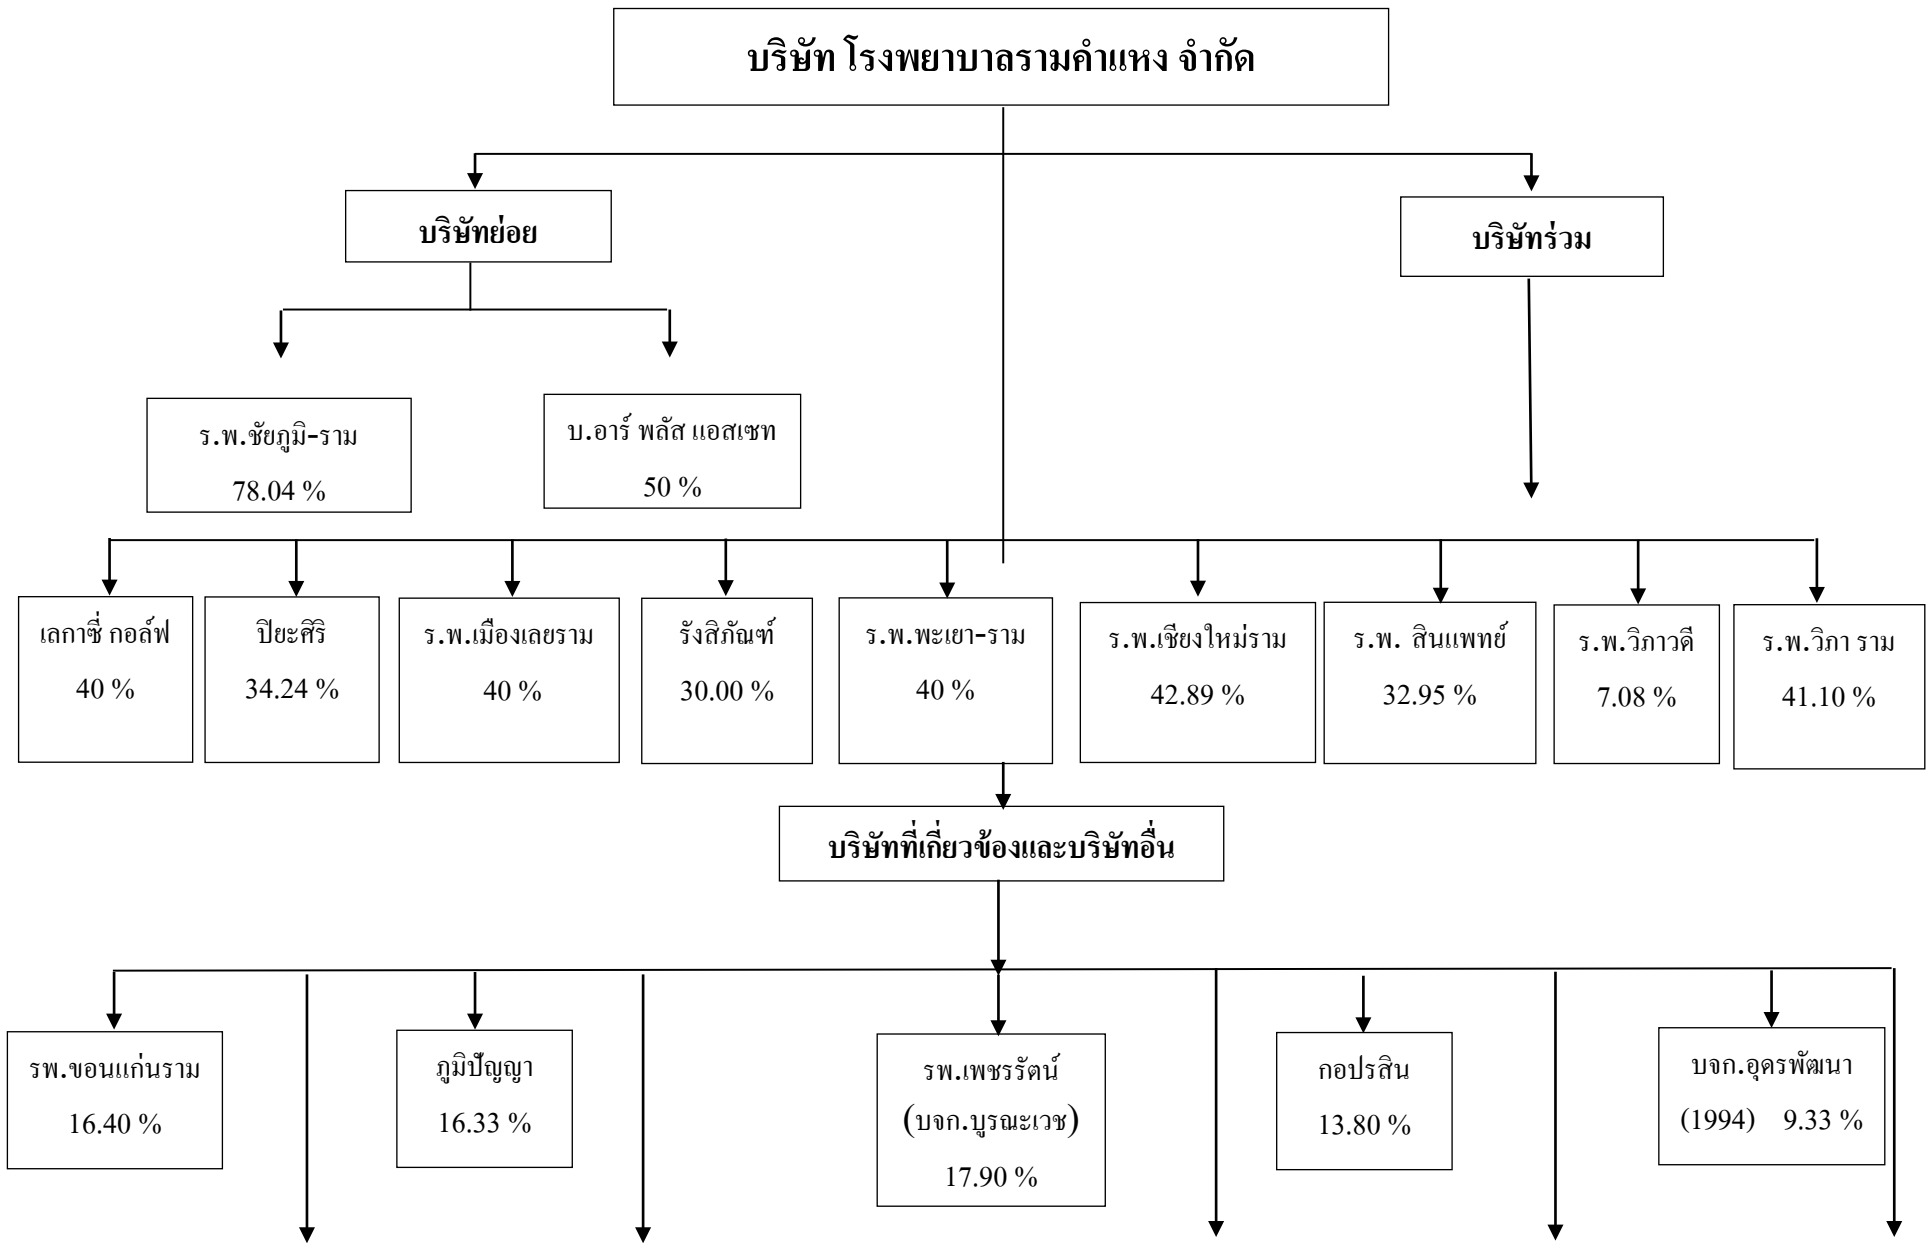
บริษัท โรงพยาบาลรามคำแหง จำกัด

บริษัทย่อย

บริษัทร่วม

ร.พ.ชัยภูมิ-ราม
78.04 %

บ.อาร์ พลัส แอสเซท
50 %

เลกาซี่ กอล์ฟ
40 %

ปิยะศิริ
34.24 %

ร.พ.เมืองเลยราม
40 %

รังสิภัณฑ์
30.00 %

ร.พ.พะเยา-ราม
40 %

ร.พ.เชียงใหม่ราม
42.89 %

ร.พ. สินแพทย์
32.95 %

ร.พ.วิภาวดี
7.08 %

ร.พ.วิภา ราม
41.10 %

บริษัทที่เกี่ยวข้องและบริษัทอื่น

รพ.ขอนแก่นราม
16.40 %

ภูมิปัญญา
16.33 %

รพ.เพชรรัตน์
(บจก.บูรณะเวช)
17.90 %

กอปรสิน
13.80 %

บจก.อุดรพัฒนา
(1994) 9.33 %